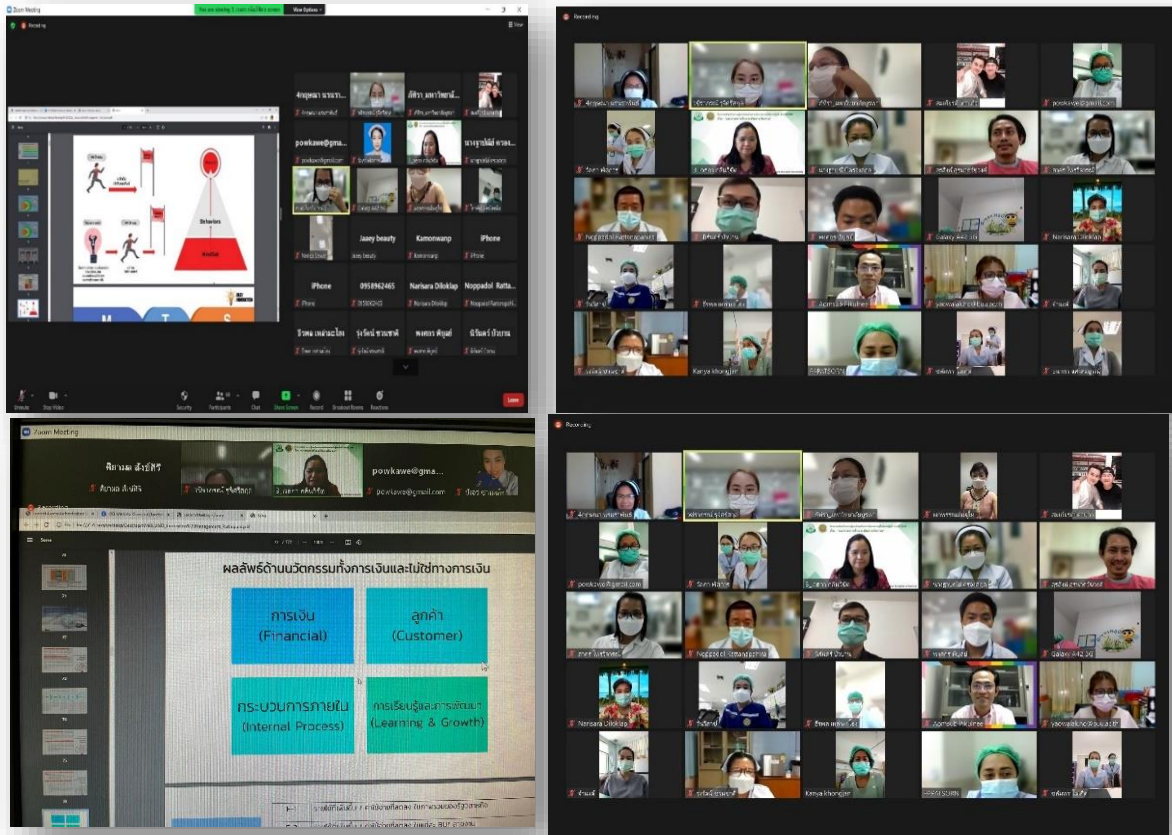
Zoom Meeting

You are viewing's screen

View Options

Recording

Behaviors

powkawe@gma...

Jaaey beauty

Kamonwanp

iPhone

iPhone

0958962465

Narisara Diloklap

Noppadol Ratta...

Mute

Stop Video

Security

Participants

Chat

Share Screen

Record

Breakout Rooms

Reactions

Leave

Recording

Narisara Diloklap

Kanya Khongjan

Zoom Meeting

powkawe@gma...

powkawe@gmail.com

ผลลัพธ์ด้านนวัตกรรมทั้งการเงินและไม่ใช่ทางการเงิน

การเงิน
(Financial)

ลูกค้า
(Customer)

กระบวนการภายใน
(Internal Process)

การเรียนรู้และการพัฒนา
(Learning & Growth)

Recording

Narisara Diloklap

Kanya Khongjan